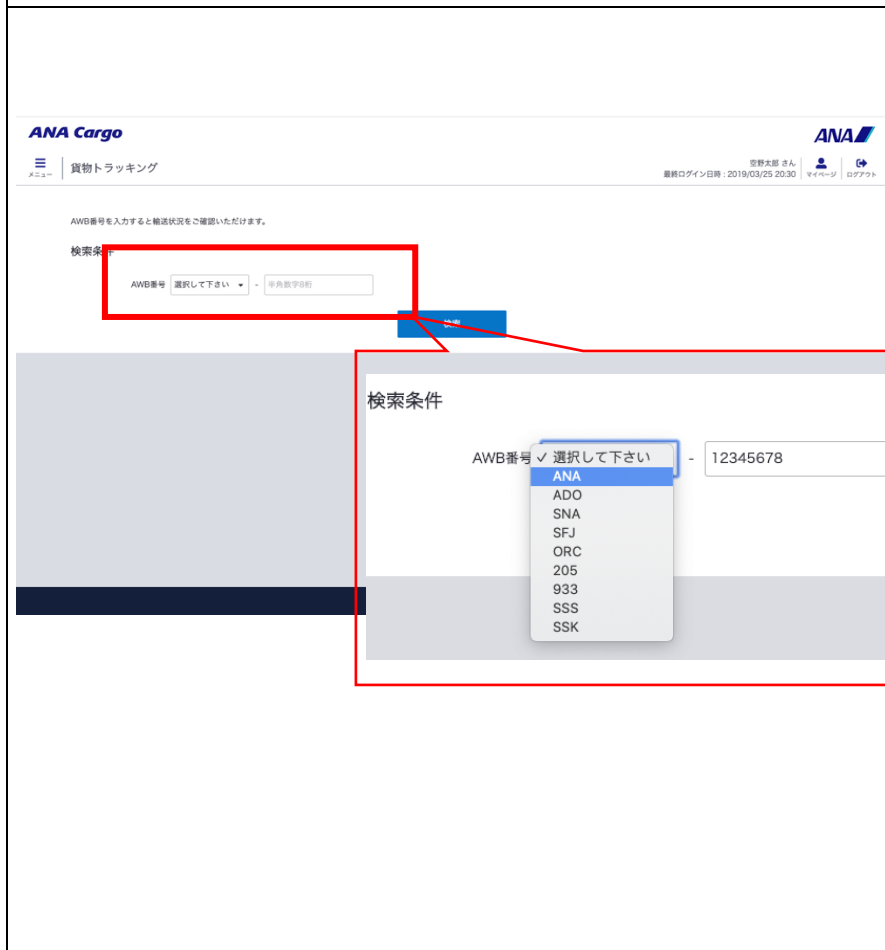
ANA Cargo

ANA

メニュー 貨物トラッキング

空野太郎 さん
最終ログイン日時：2019/03/25 20:30 マイページ ログアウト

AWB番号を入力すると輸送状況をご確認いただけます。

検索条件

AWB番号 選択して下さい - 半角数字8桁

検索

検索条件

AWB番号 ✓ 選択して下さい - 12345678

ANA
ADO
SNA
SFJ
ORC
205
933
SSS
SSK